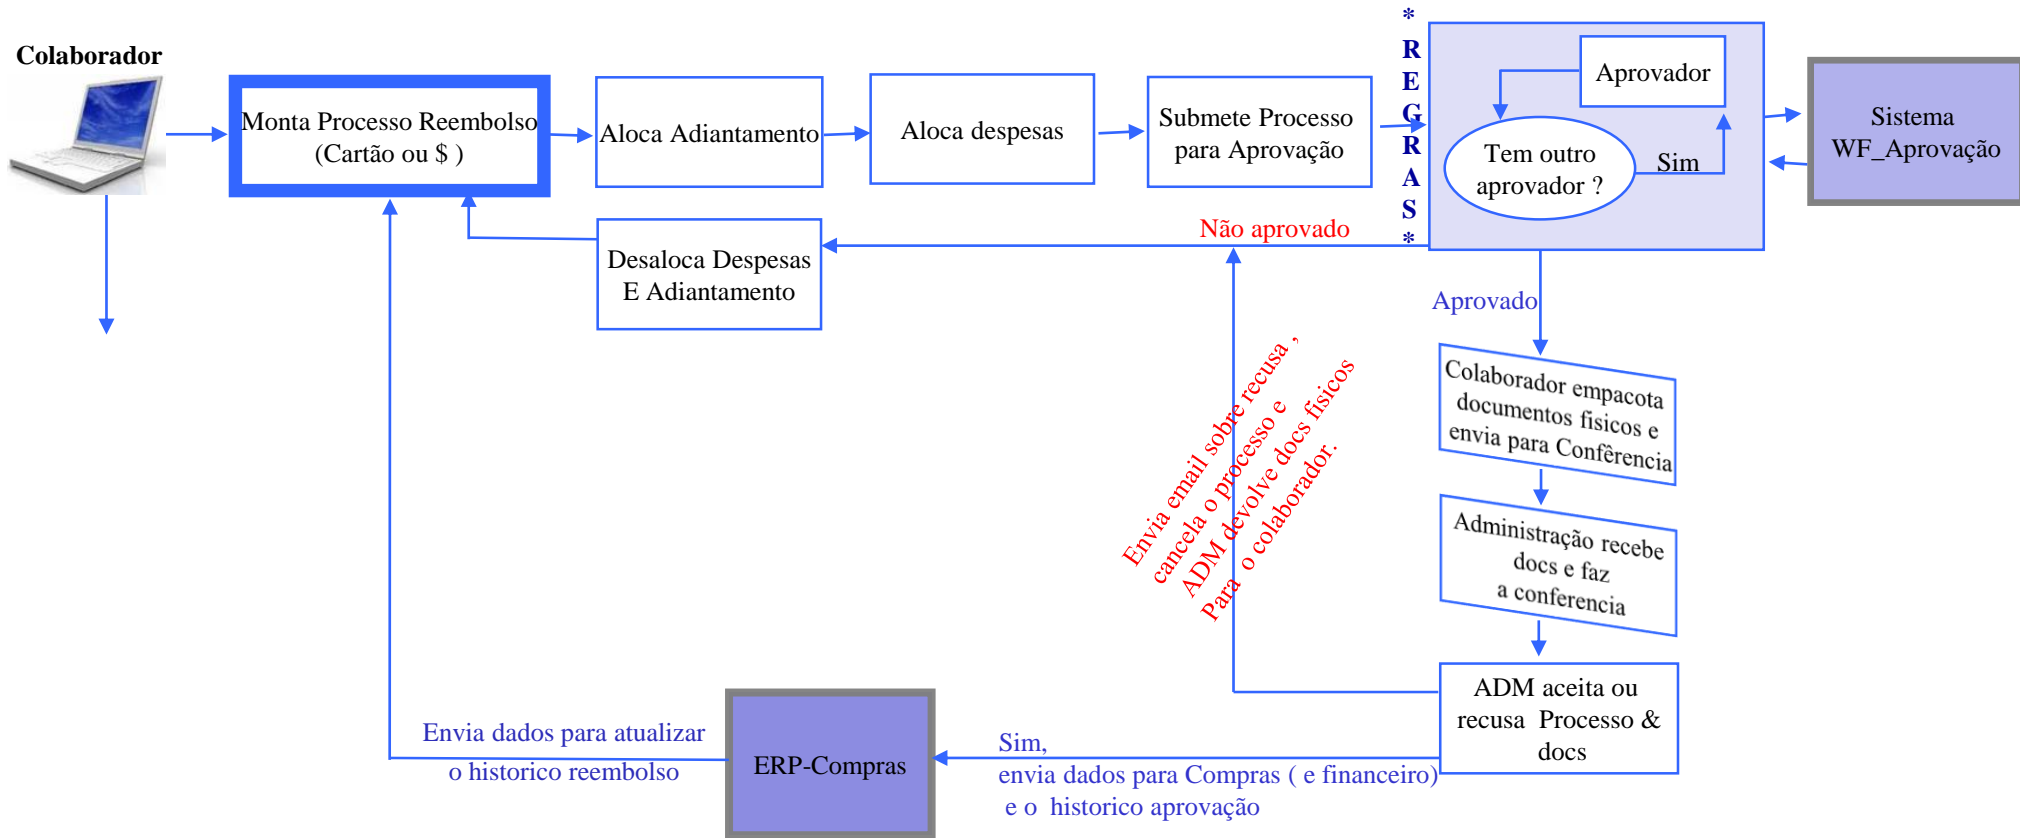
Colaborador

Monta Processo Reembolso (Cartão ou $ )

Aloca Adiantamento

Aloca despesas

Submete Processo para Aprovação

* R E G R A S *

Aprovador

Tem outro aprovador ?

Sim

Sistema WF_Aprovação

Não aprovado

Desaloca Despesas E Adiantamento

Aprovado

Colaborador empacota documentos fisicos e envia para Conferência

Administração recebe docs e faz a conferencia

Envia email sobre recusa , cancela o processo e ADM devolve docs fisicos Para o colaborador.

ADM aceita ou recusa Processo & docs

Sim, envia dados para Compras ( e financeiro) e o historico aprovação

ERP-Compras

Envia dados para atualizar o historico reembolso